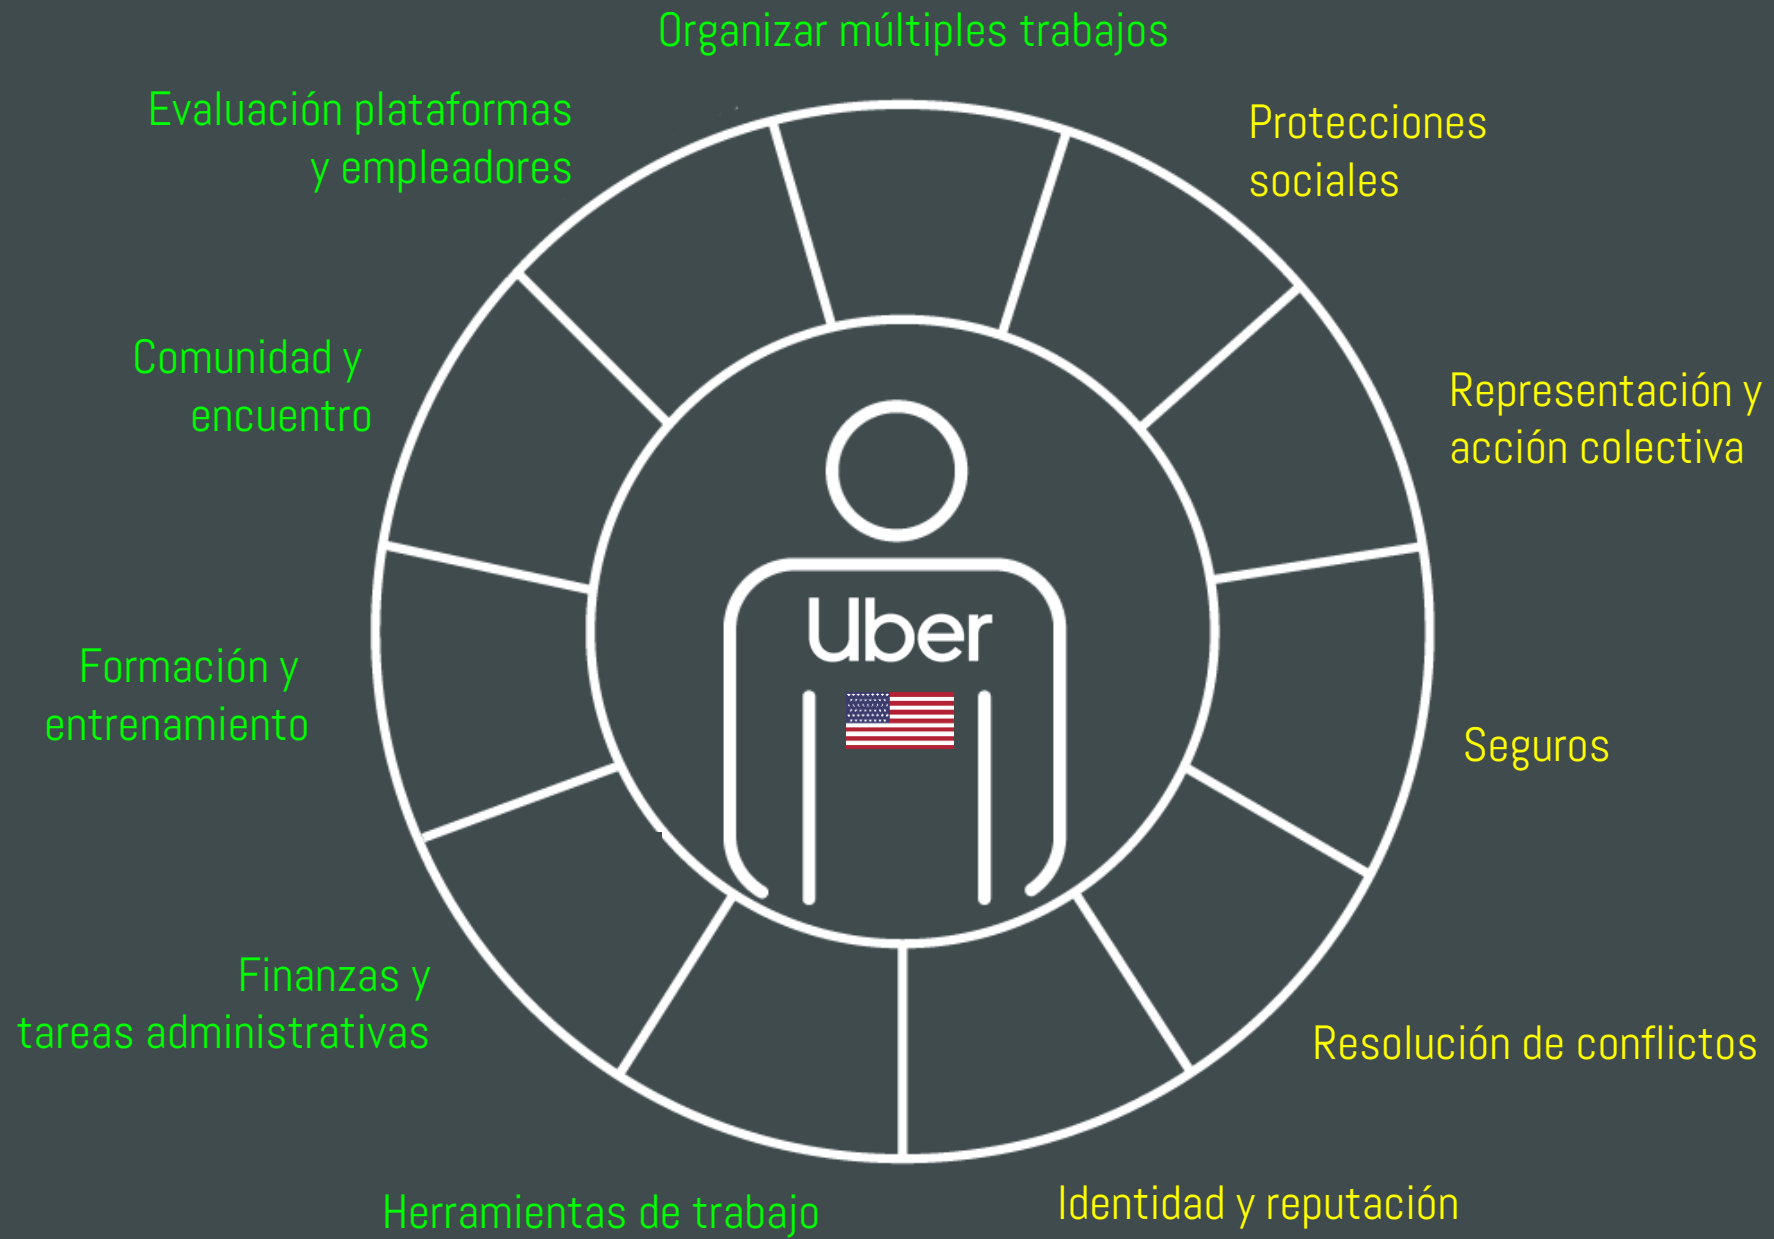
Organizar múltiples trabajos

Evaluación plataformas y empleadores

Protecciones sociales

Comunidad y encuentro

Representación y acción colectiva

Uber

Formación y entrenamiento

Seguros

Finanzas y tareas administrativas

Resolución de conflictos

Herramientas de trabajo

Identidad y reputación